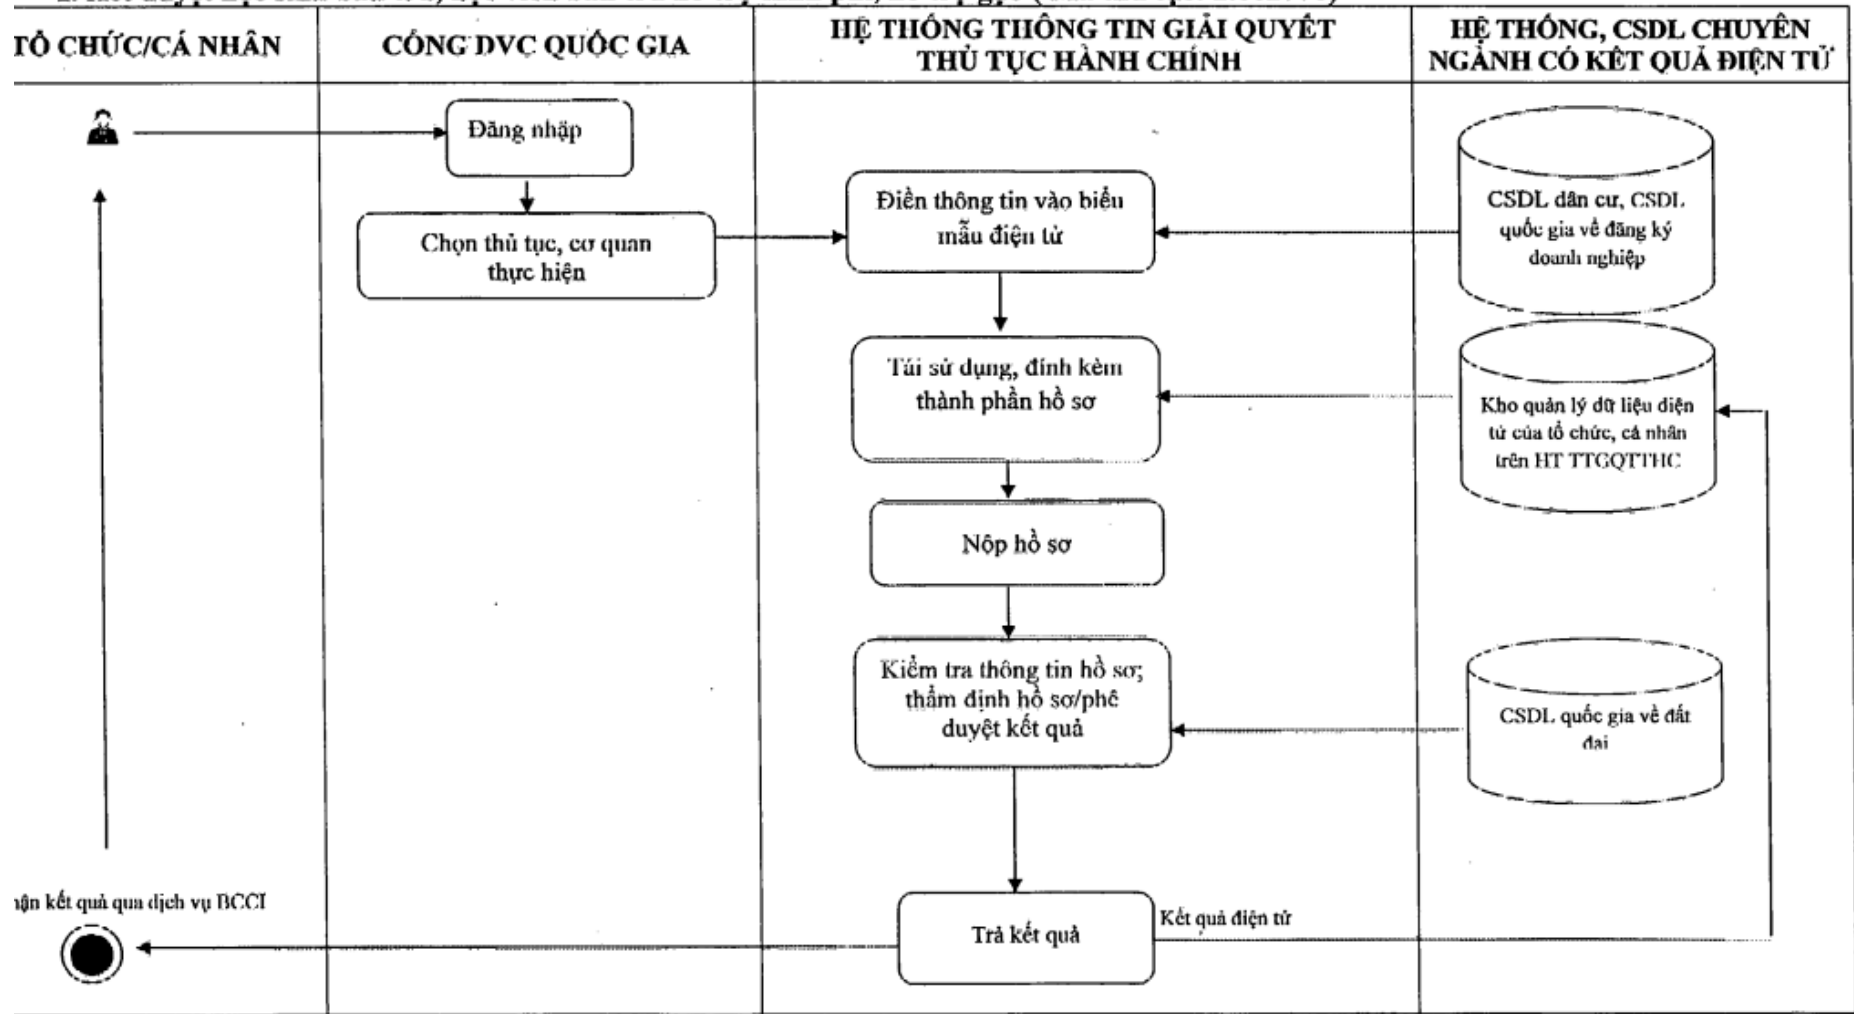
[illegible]

TỔ CHỨC/CÁ NHÂN

CỔNG DVC QUỐC GIA

HỆ THỐNG THÔNG TIN GIẢI QUYẾT THỦ TỤC HÀNH CHÍNH

HỆ THỐNG, CSDL CHUYÊN NGÀNH CÓ KẾT QUẢ ĐIỆN TỬ

Đăng nhập

Chọn thủ tục, cơ quan thực hiện

Điền thông tin vào biểu mẫu điện tử

CSDL dân cư, CSDL quốc gia về đăng ký doanh nghiệp

Tái sử dụng, đính kèm thành phần hồ sơ

Kho quản lý dữ liệu điện tử của tổ chức, cá nhân trên HT TTGQTTHC

Nộp hồ sơ

Kiểm tra thông tin hồ sơ; thẩm định hồ sơ/phê duyệt kết quả

CSDL quốc gia về đất đai

ận kết quả qua dịch vụ BCCI

Trả kết quả

Kết quả điện tử